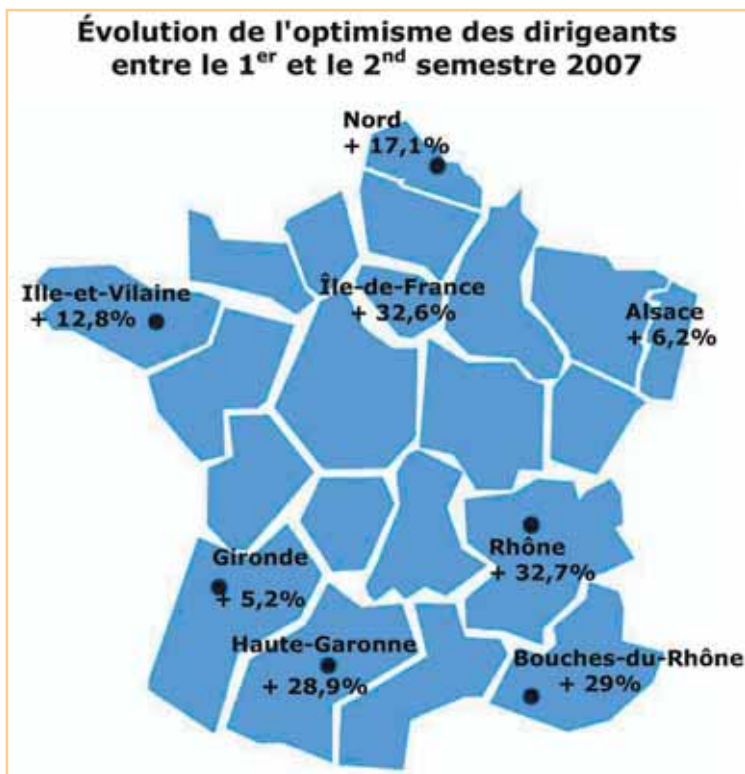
Évolution de l'optimisme des dirigeants entre le 1$^{er}$ et le 2$^{nd}$ semestre 2007

Nord
+ 17,1%

Ille-et-Vilaine
+ 12,8%

Île-de-France
+ 32,6%

Alsace
+ 6,2%

Rhône
+ 32,7%

Gironde
+ 5,2%

Haute-Garonne
+ 28,9%

Bouches-du-Rhône
+ 29%